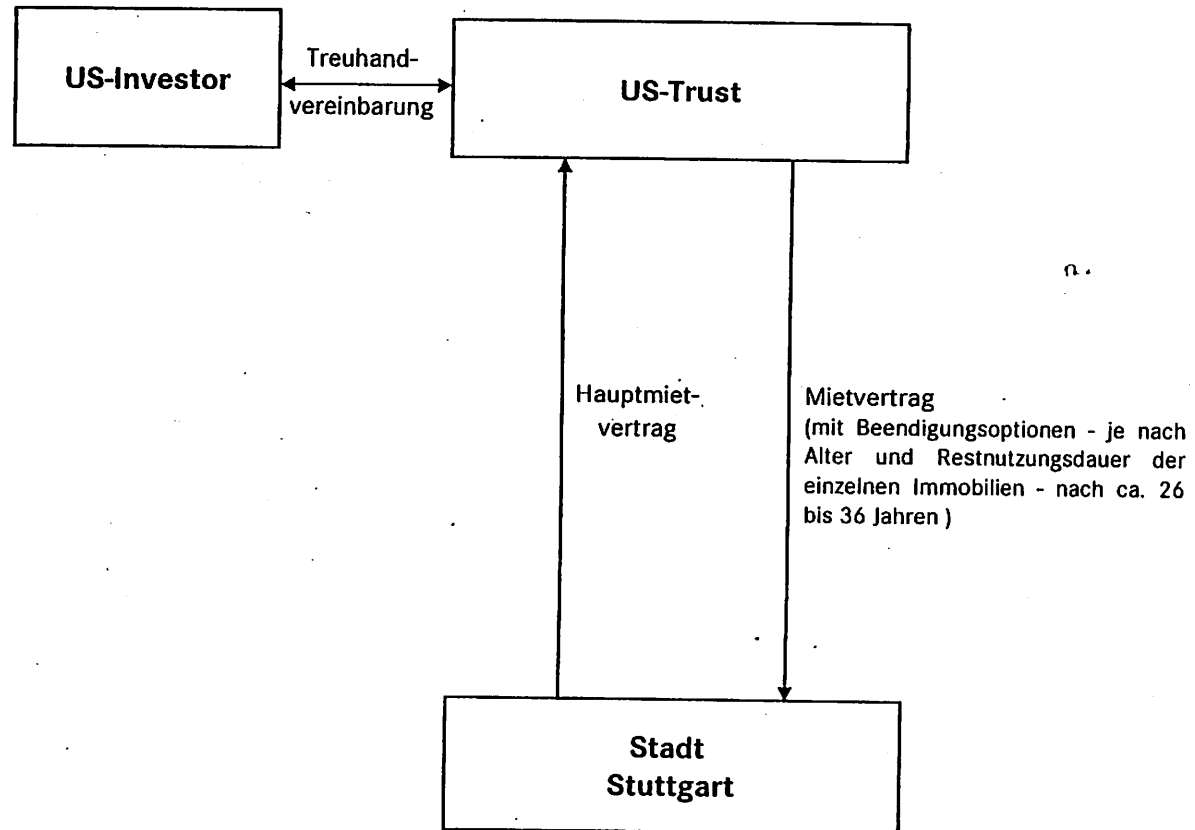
US-Investor

Treuhandvereinbarung

US-Trust

Hauptmietvertrag

Mietvertrag
(mit Beendigungsoptionen - je nach Alter und Restnutzungsdauer der einzelnen Immobilien - nach ca. 26 bis 36 Jahren)

Stadt
Stuttgart